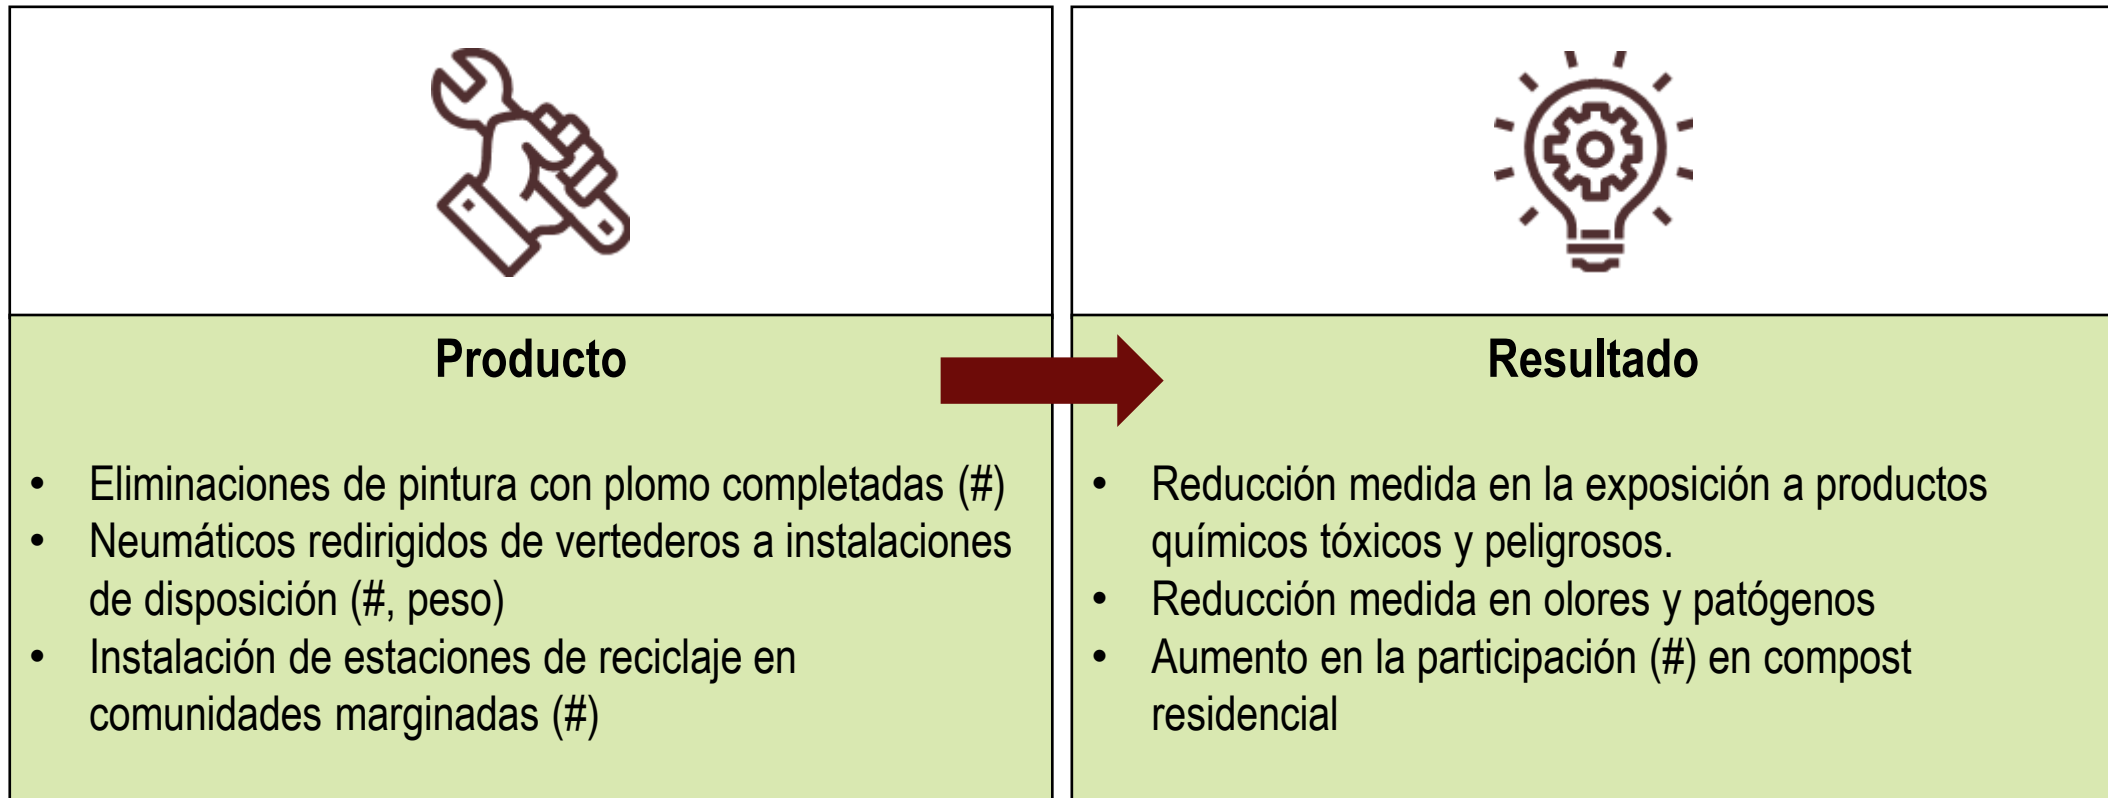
**Producto**

- Eliminaciones de pintura con plomo completadas (#)
- Neumáticos redirigidos de vertederos a instalaciones de disposición (#, peso)
- Instalación de estaciones de reciclaje en comunidades marginadas (#)

**Resultado**

- Reducción medida en la exposición a productos químicos tóxicos y peligrosos.
- Reducción medida en olores y patógenos
- Aumento en la participación (#) en compost residencial